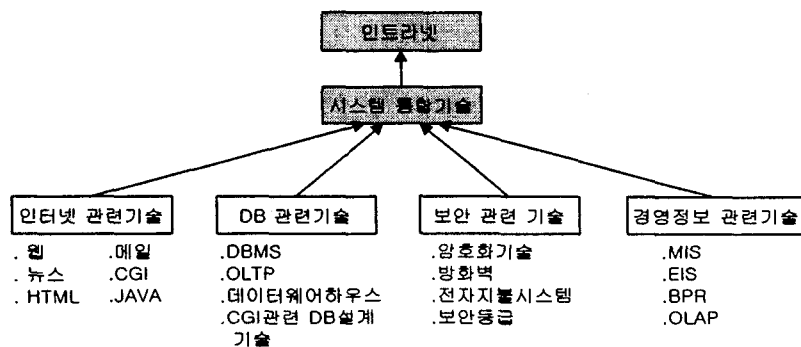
인트라넷

시스템 통합기술

인터넷 관련기술

. 웹 .메일
. 뉴스 .CGI
. HTML .JAVA

DB 관련기술

.DBMS
.OLTP
.데이터웨어하우스
.CGI관련 DB설계 기술

보안 관련 기술

.암호화기술
.방화벽
.전자지불시스템
.보안등급

경영정보 관련기술

.MIS
.EIS
.BPR
.OLAP